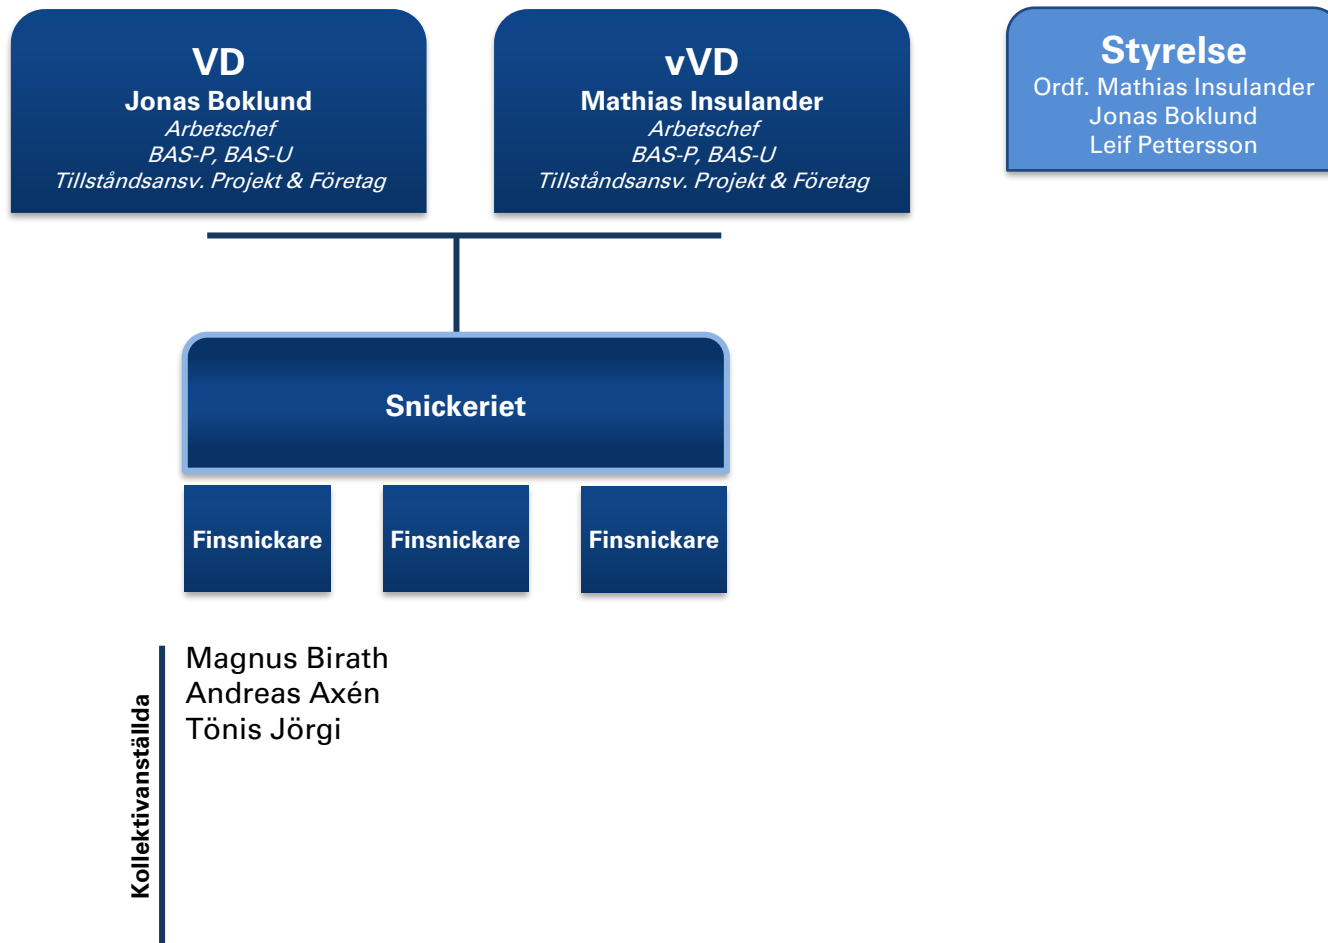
VD
Jonas Boklund
Arbetschef
BAS-P, BAS-U
Tillståndsansv. Projekt & Företag

vVD
Mathias Insulander
Arbetschef
BAS-P, BAS-U
Tillståndsansv. Projekt & Företag

Styrelse
Ordf. Mathias Insulander
Jonas Boklund
Leif Pettersson

Snickeriet

Finsnickare

Finsnickare

Finsnickare

Kollektivanställda

Magnus Birath
Andreas Axén
Tönis Jörgi